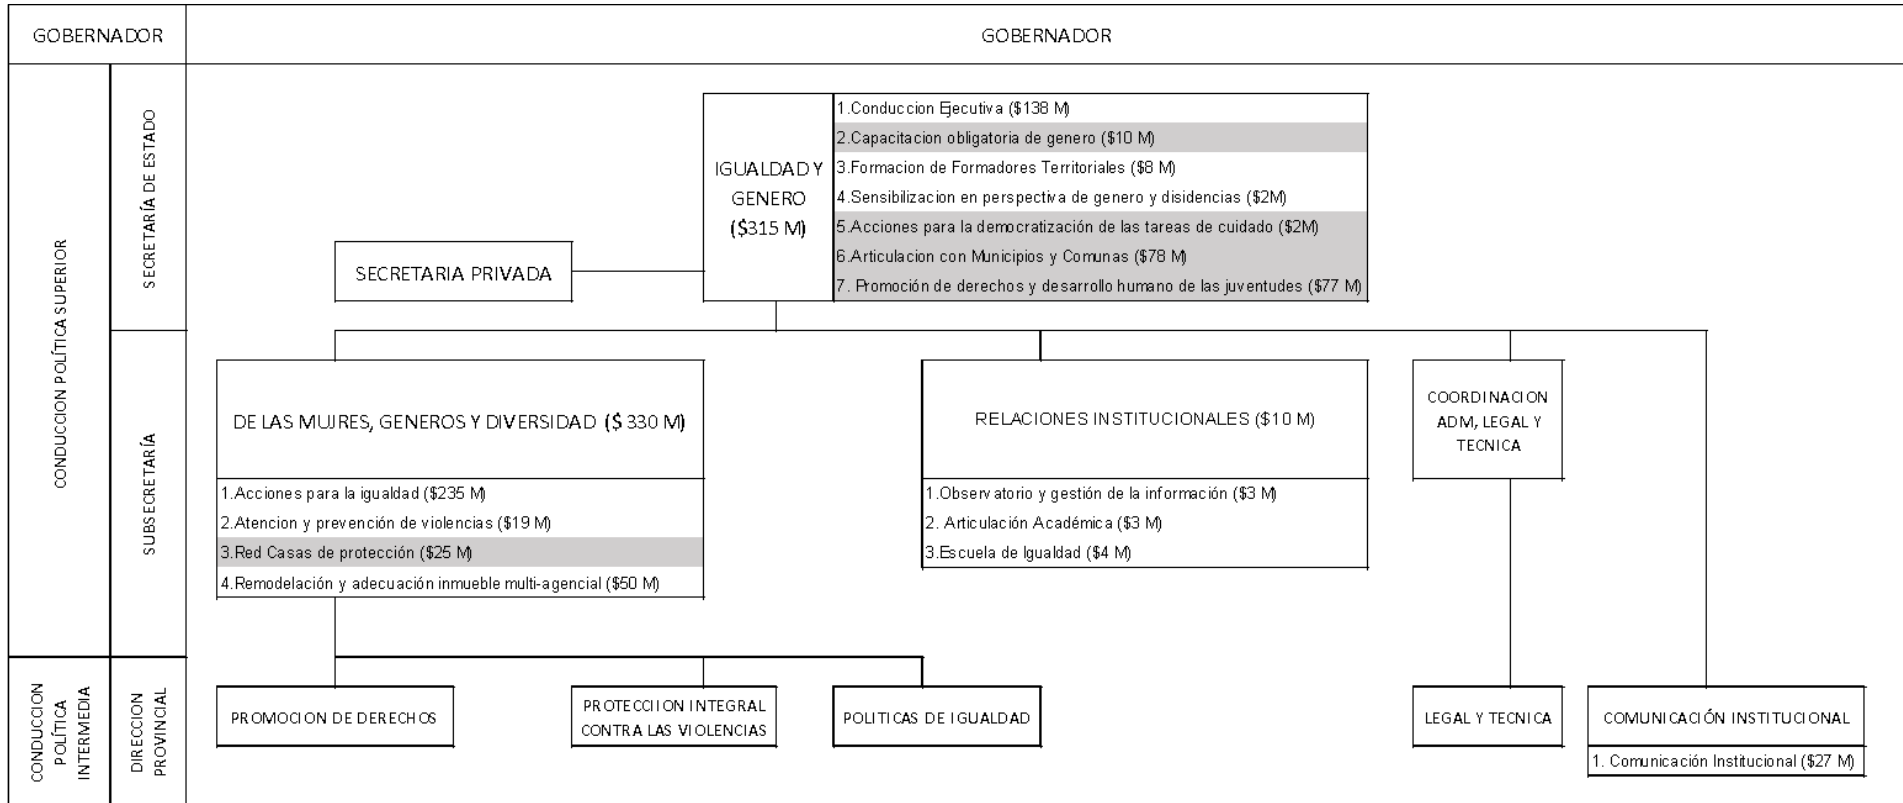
GOBERNADOR

GOBERNADOR

CONDUCCION POLÍTICA SUPERIOR

SECRETARÍA DE ESTADO

SUBSECRETARÍA

CONDUCCION POLÍTICA INTERMEDIA

DIRECCION PROVINCIAL

IGUALDAD Y GENERO ($315 M)

1.Conduccion Ejecutiva ($138 M)
2.Capacitacion obligatoria de genero ($10 M)
3.Formacion de Formadores Territoriales ($8 M)
4.Sensibilizacion en perspectiva de genero y disidencias ($2M)
5.Acciones para la democratización de las tareas de cuidado ($2M)
6.Articulacion con Municipios y Comunas ($78 M)
7. Promoción de derechos y desarrollo humano de las juventudes ($77 M)

SECRETARIA PRIVADA

DE LAS MUJRES, GENEROS Y DIVERSIDAD ($ 330 M)

1.Acciones para la igualdad ($235 M)
2.Atencion y prevención de violencias ($19 M)
3.Red Casas de protección ($25 M)
4.Remodelación y adecuación inmueble multi-agencial ($50 M)

RELACIONES INSTITUCIONALES ($10 M)

1.Observatorio y gestión de la información ($3 M)
2. Articulación Académica ($3 M)
3.Escuela de Igualdad ($4 M)

COORDINACION ADM, LEGAL Y TECNICA

PROMOCION DE DERECHOS

PROTECCIION INTEGRAL CONTRA LAS VIOLENCIAS

POLITICAS DE IGUALDAD

LEGAL Y TECNICA

COMUNICACIÓN INSTITUCIONAL

1. Comunicación Institucional ($27 M)